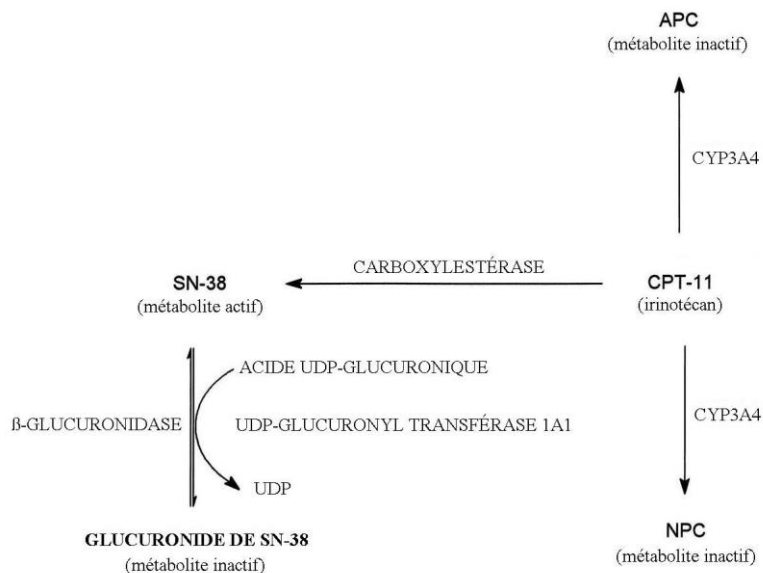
APC
(métabolite inactif)

CYP3A4

SN-38
(métabolite actif)

CARBOXYLESTÉRASE

CPT-11
(irinotécan)

ACIDE UDP-GLUCURONIQUE

ß-GLUCURONIDASE

UDP-GLUCURONYL TRANSFÉRASE 1A1

UDP

CYP3A4

GLUCURONIDE DE SN-38
(métabolite inactif)

NPC
(métabolite inactif)